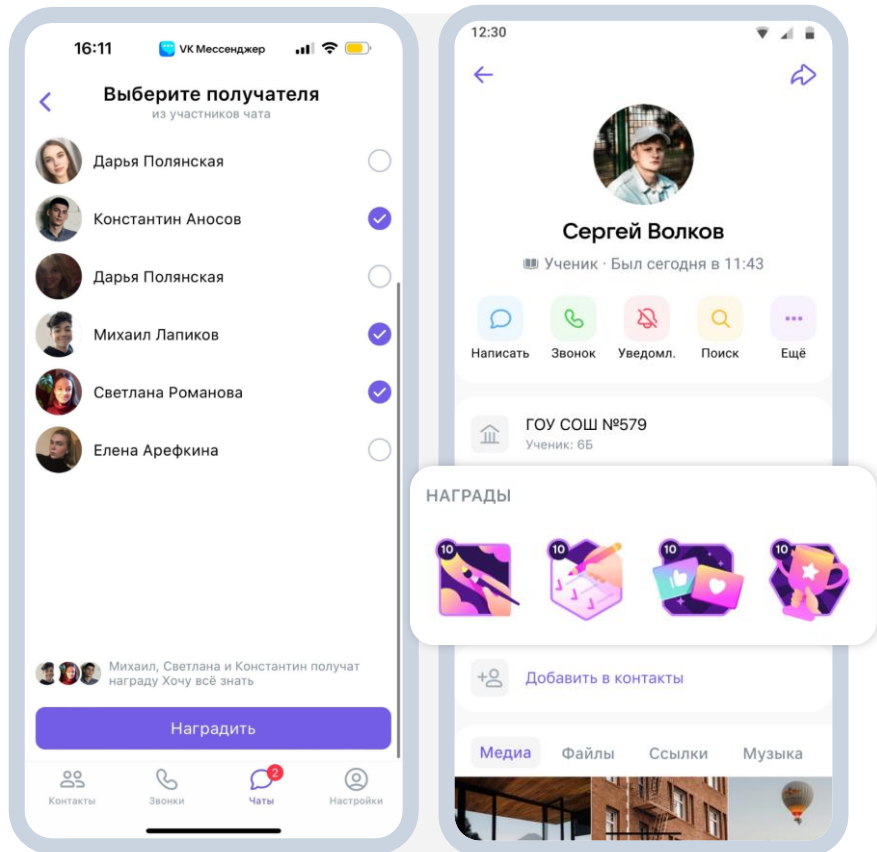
16:11 VK Мессенджер

Выберите получателя
из участников чата

Дарья Полянская
Константин Аносов
Дарья Полянская
Михаил Лапиков
Светлана Романова
Елена Арефкина

Михаил, Светлана и Константин получат награду Хочу всё знать

Наградить

Контакты
Звонки
2
Чаты
Настройки

12:30

Сергей Волков
Ученик · Был сегодня в 11:43

Написать
Звонок
Уведомл.
Поиск
Ещё

ГОУ СОШ №579
Ученик: 6Б

НАГРАДЫ

10
10
10
10

Добавить в контакты

Медиа
Файлы
Ссылки
Музыка